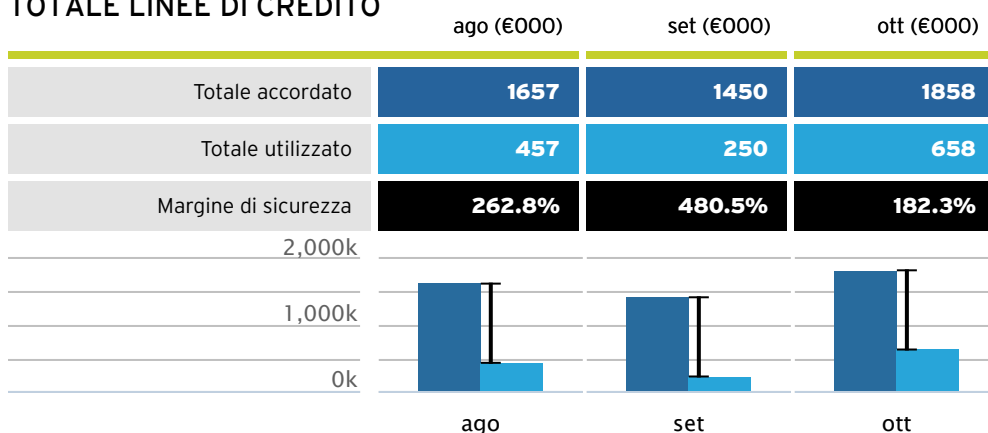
TOTALE LINEE DI CREDITO

|  | ago (€000) | set (€000) | ott (€000) |
|---|---|---|---|
| Totale accordato | 1657 | 1450 | 1858 |
| Totale utilizzato | 457 | 250 | 658 |
| Margine di sicurezza | 262.8% | 480.5% | 182.3% |

2,000k
1,000k
0k

ago
set
ott